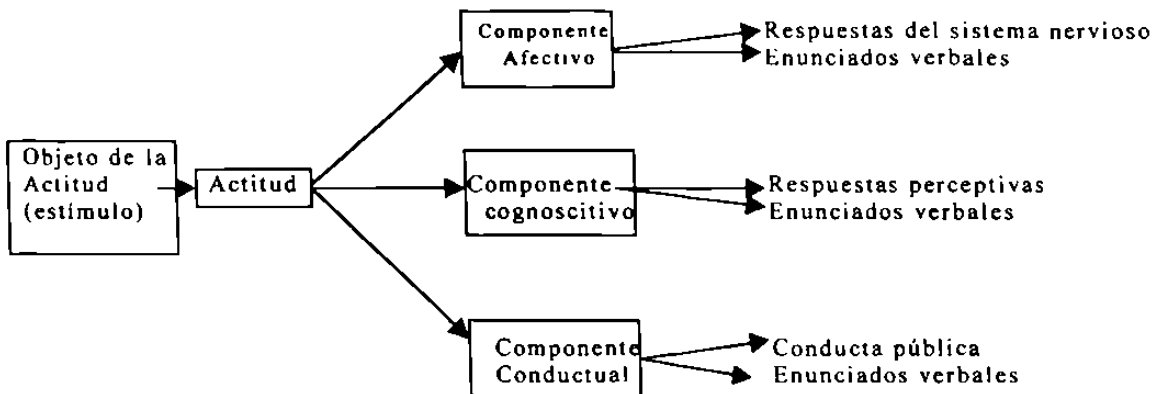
Objeto de la Actitud (estímulo)

Actitud

Componente Afectivo

Respuestas del sistema nervioso
Enunciados verbales

Componente cognoscitivo

Respuestas perceptivas
Enunciados verbales

Componente Conductual

Conducta pública
Enunciados verbales